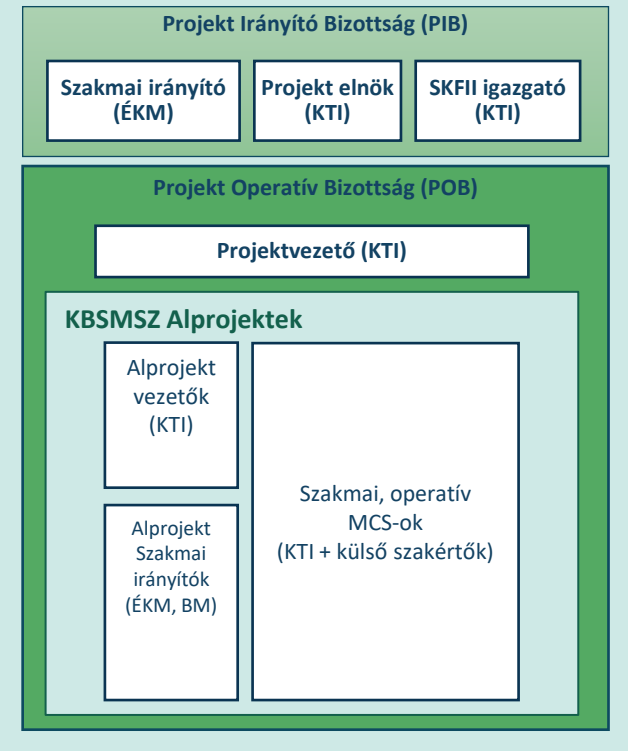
Projekt Irányító Bizottság (PIB)

Szakmai irányító (ÉKM)

Projekt elnök (KTI)

SKFII igazgató (KTI)

Projekt Operatív Bizottság (POB)

Projektvezető (KTI)

KBSMSZ Alprojektek

Alprojekt vezetők (KTI)

Alprojekt Szakmai irányítók (ÉKM, BM)

Szakmai, operatív MCS-ok (KTI + külső szakértők)